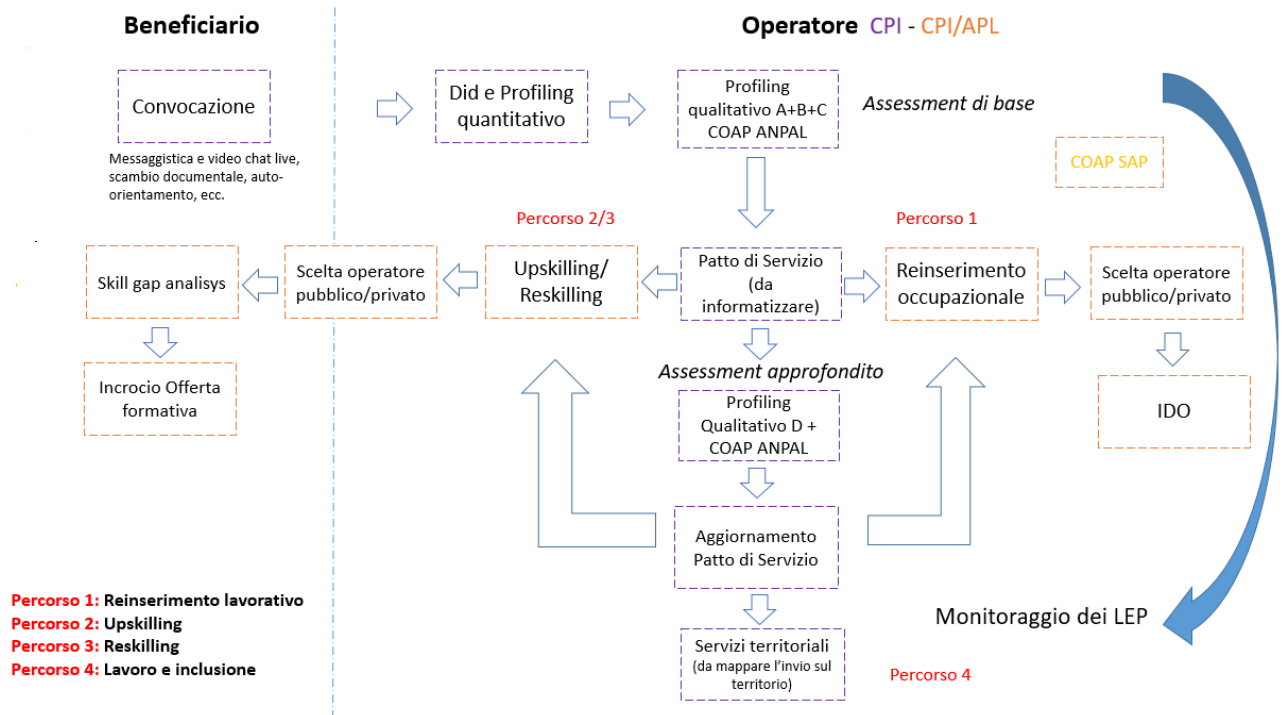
Beneficiario

Operatore CPI - CPI/APL

Convocazione

Messaggistica e video chat live, scambio documentale, auto-orientamento, ecc.

Did e Profiling quantitativo

Profiling qualitativo A+B+C COAP ANPAL

Assessment di base

COAP SAP

Percorso 2/3

Percorso 1

Skill gap analisys

Scelta operatore pubblico/privato

Upskilling/ Reskilling

Patto di Servizio (da informatizzare)

Reinserimento occupazionale

Scelta operatore pubblico/privato

Incrocio Offerta formativa

Assessment approfondito

Profiling Qualitativo D + COAP ANPAL

IDO

Aggiornamento Patto di Servizio

Monitoraggio dei LEP

Percorso 1: Reinserimento lavorativo
Percorso 2: Upskilling
Percorso 3: Reskilling
Percorso 4: Lavoro e inclusione

Servizi territoriali (da mappare l'invio sul territorio)

Percorso 4